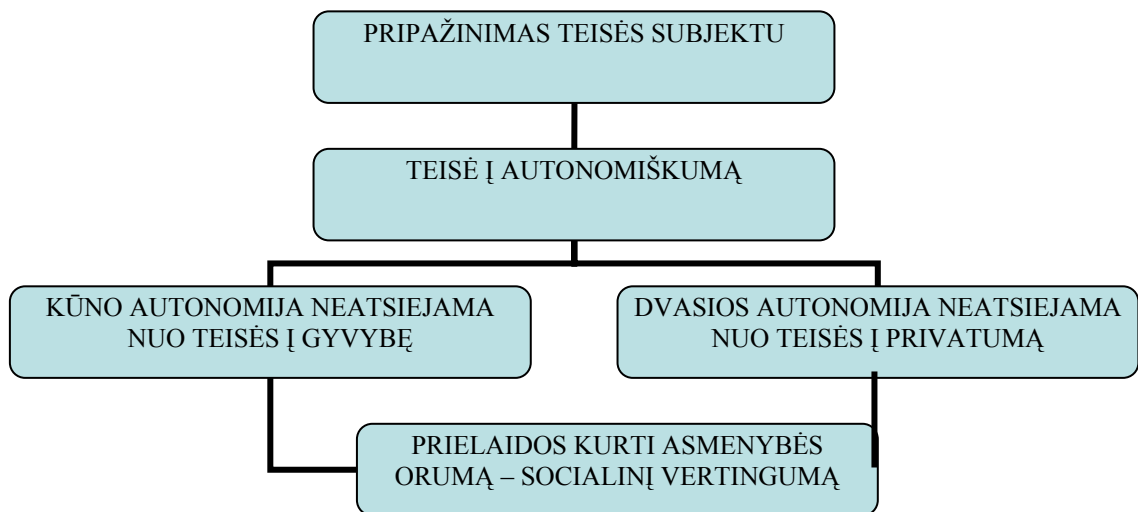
PRIPAŽINIMAS TEISĖS SUBJEKTU

TEISĖ Į AUTONOMIŠKUMĄ

KŪNO AUTONOMIJA NEATSIEJAMA NUO TEISĖS Į GYVYBĘ

DVASIOS AUTONOMIJA NEATSIEJAMA NUO TEISĖS Į PRIVATUMĄ

PRIELAIDOS KURTI ASMENYBĖS ORUMĄ – SOCIALINĮ VERTINGUMĄ